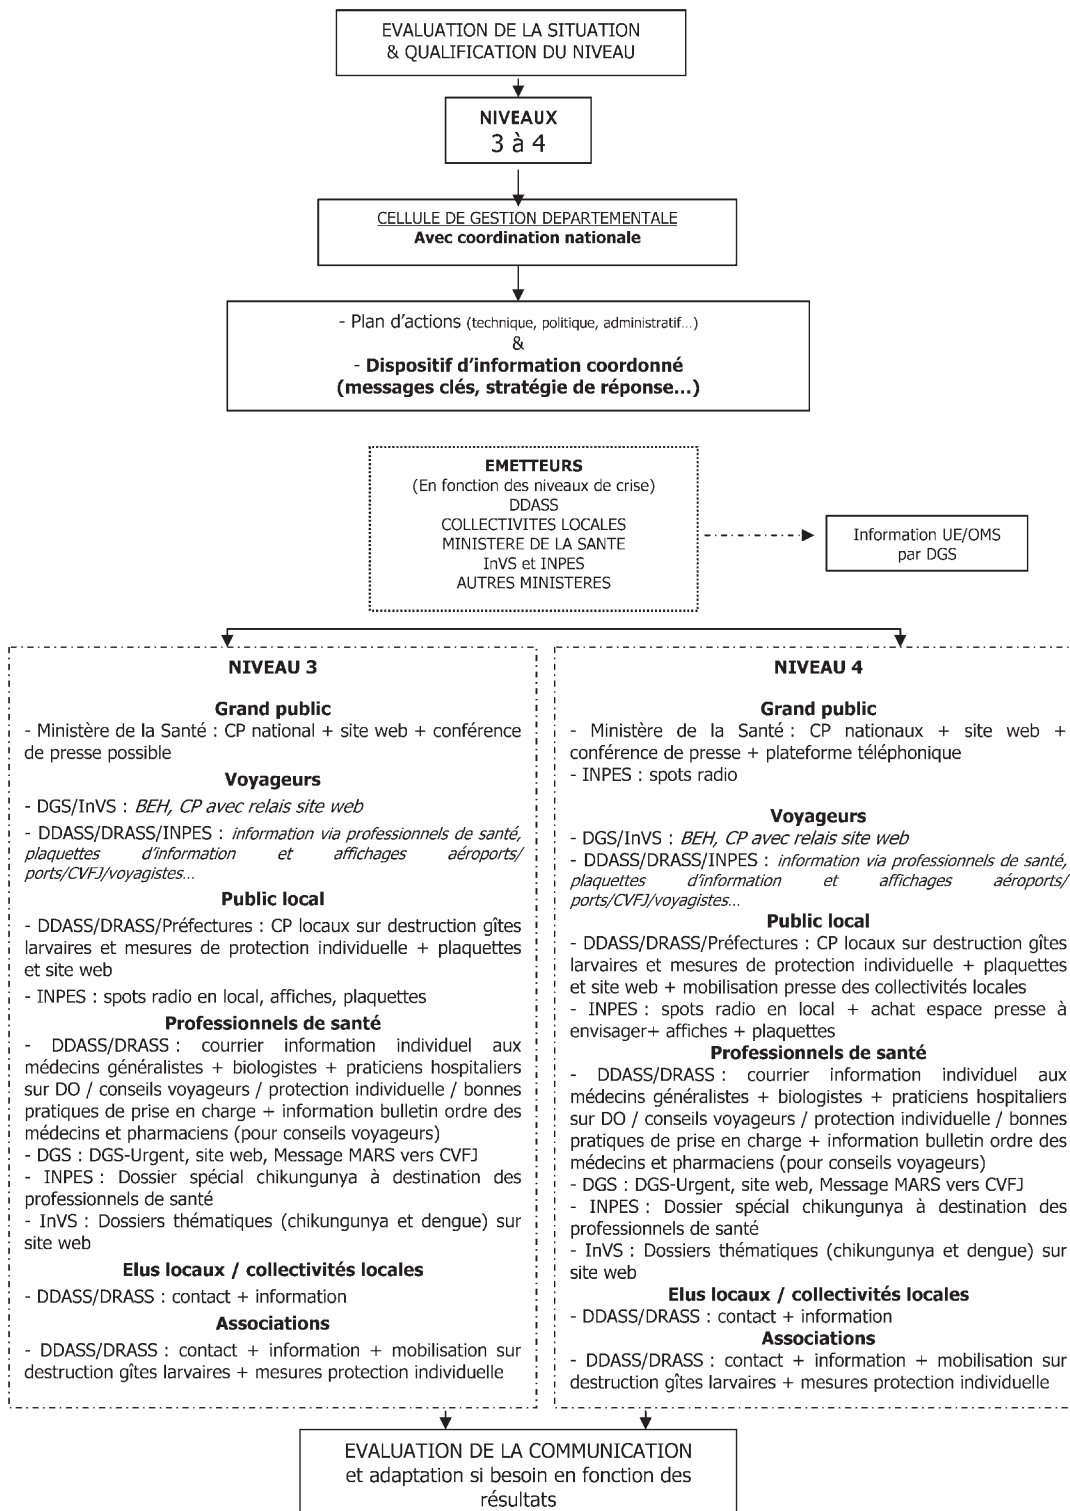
EVALUATION DE LA SITUATION & QUALIFICATION DU NIVEAU

NIVEAUX
3 à 4

CELLULE DE GESTION DEPARTEMENTALE
Avec coordination nationale

- Plan d'actions (technique, politique, administratif…)
&
- Dispositif d'information coordonné (messages clés, stratégie de réponse…)

EMETTEURS
(En fonction des niveaux de crise)
DDASS
COLLECTIVITES LOCALES
MINISTERE DE LA SANTE
InVS et INPES
AUTRES MINISTERES

Information UE/OMS par DGS

NIVEAU 3

Grand public
- Ministère de la Santé : CP national + site web + conférence de presse possible

Voyageurs
- DGS/InVS : BEH, CP avec relais site web
- DDASS/DRASS/INPES : information via professionnels de santé, plaquettes d'information et affichages aéroports/ ports/CVFJ/voyagistes…

Public local
- DDASS/DRASS/Préfectures : CP locaux sur destruction gîtes larvaires et mesures de protection individuelle + plaquettes et site web
- INPES : spots radio en local, affiches, plaquettes

Professionnels de santé
- DDASS/DRASS : courrier information individuel aux médecins généralistes + biologistes + praticiens hospitaliers sur DO / conseils voyageurs / protection individuelle / bonnes pratiques de prise en charge + information bulletin ordre des médecins et pharmaciens (pour conseils voyageurs)
- DGS : DGS-Urgent, site web, Message MARS vers CVFJ
- INPES : Dossier spécial chikungunya à destination des professionnels de santé
- InVS : Dossiers thématiques (chikungunya et dengue) sur site web

Elus locaux / collectivités locales
- DDASS/DRASS : contact + information

Associations
- DDASS/DRASS : contact + information + mobilisation sur destruction gîtes larvaires + mesures protection individuelle

NIVEAU 4

Grand public
- Ministère de la Santé : CP nationaux + site web + conférence de presse + plateforme téléphonique
- INPES : spots radio

Voyageurs
- DGS/InVS : BEH, CP avec relais site web
- DDASS/DRASS/INPES : information via professionnels de santé, plaquettes d'information et affichages aéroports/ ports/CVFJ/voyagistes…

Public local
- DDASS/DRASS/Préfectures : CP locaux sur destruction gîtes larvaires et mesures de protection individuelle + plaquettes et site web + mobilisation presse des collectivités locales
- INPES : spots radio en local + achat espace presse à envisager+ affiches + plaquettes

Professionnels de santé
- DDASS/DRASS : courrier information individuel aux médecins généralistes + biologistes + praticiens hospitaliers sur DO / conseils voyageurs / protection individuelle / bonnes pratiques de prise en charge + information bulletin ordre des médecins et pharmaciens (pour conseils voyageurs)
- DGS : DGS-Urgent, site web, Message MARS vers CVFJ
- INPES : Dossier spécial chikungunya à destination des professionnels de santé
- InVS : Dossiers thématiques (chikungunya et dengue) sur site web

Elus locaux / collectivités locales
- DDASS/DRASS : contact + information

Associations
- DDASS/DRASS : contact + information + mobilisation sur destruction gîtes larvaires + mesures protection individuelle

EVALUATION DE LA COMMUNICATION et adaptation si besoin en fonction des résultats